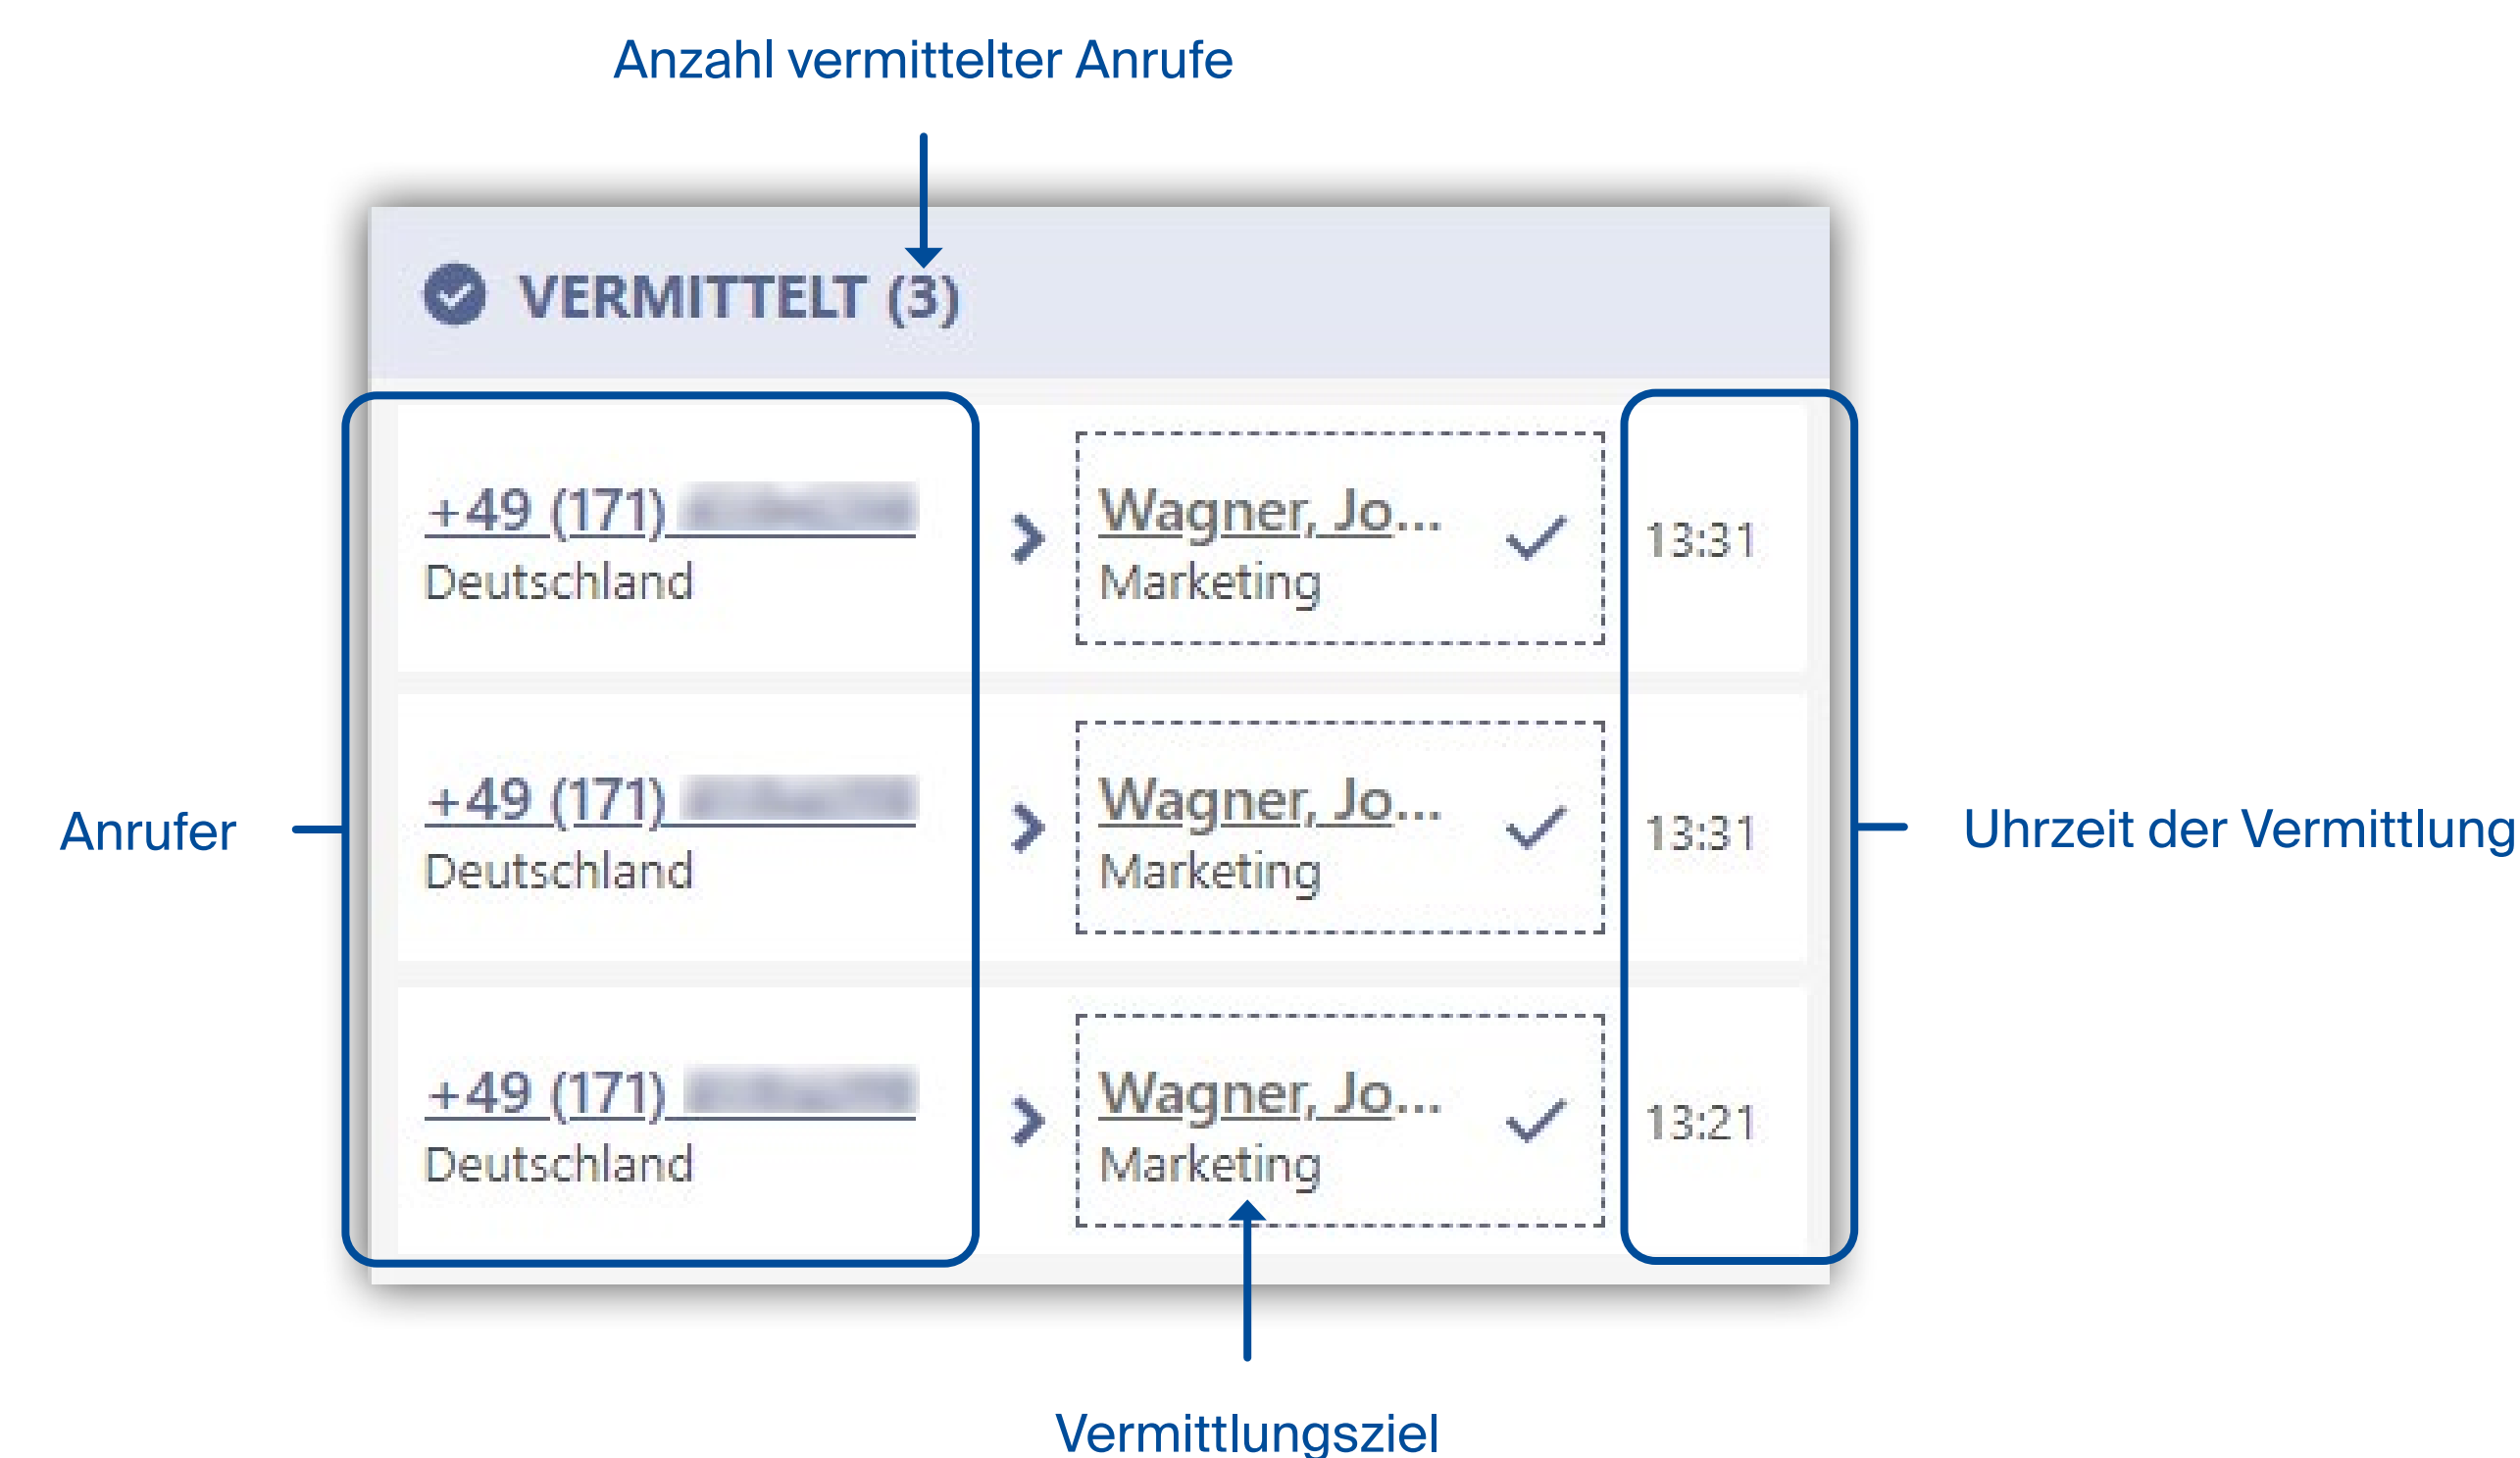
Anzahl vermittelter Anrufe

VERMITTELT (3)

+49 (171) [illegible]
Deutschland

Wagner, Jo...
Marketing

13:31

+49 (171) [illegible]
Deutschland

Wagner, Jo...
Marketing

13:31

+49 (171) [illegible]
Deutschland

Wagner, Jo...
Marketing

13:21

Anrufer

Uhrzeit der Vermittlung

Vermittlungsziel